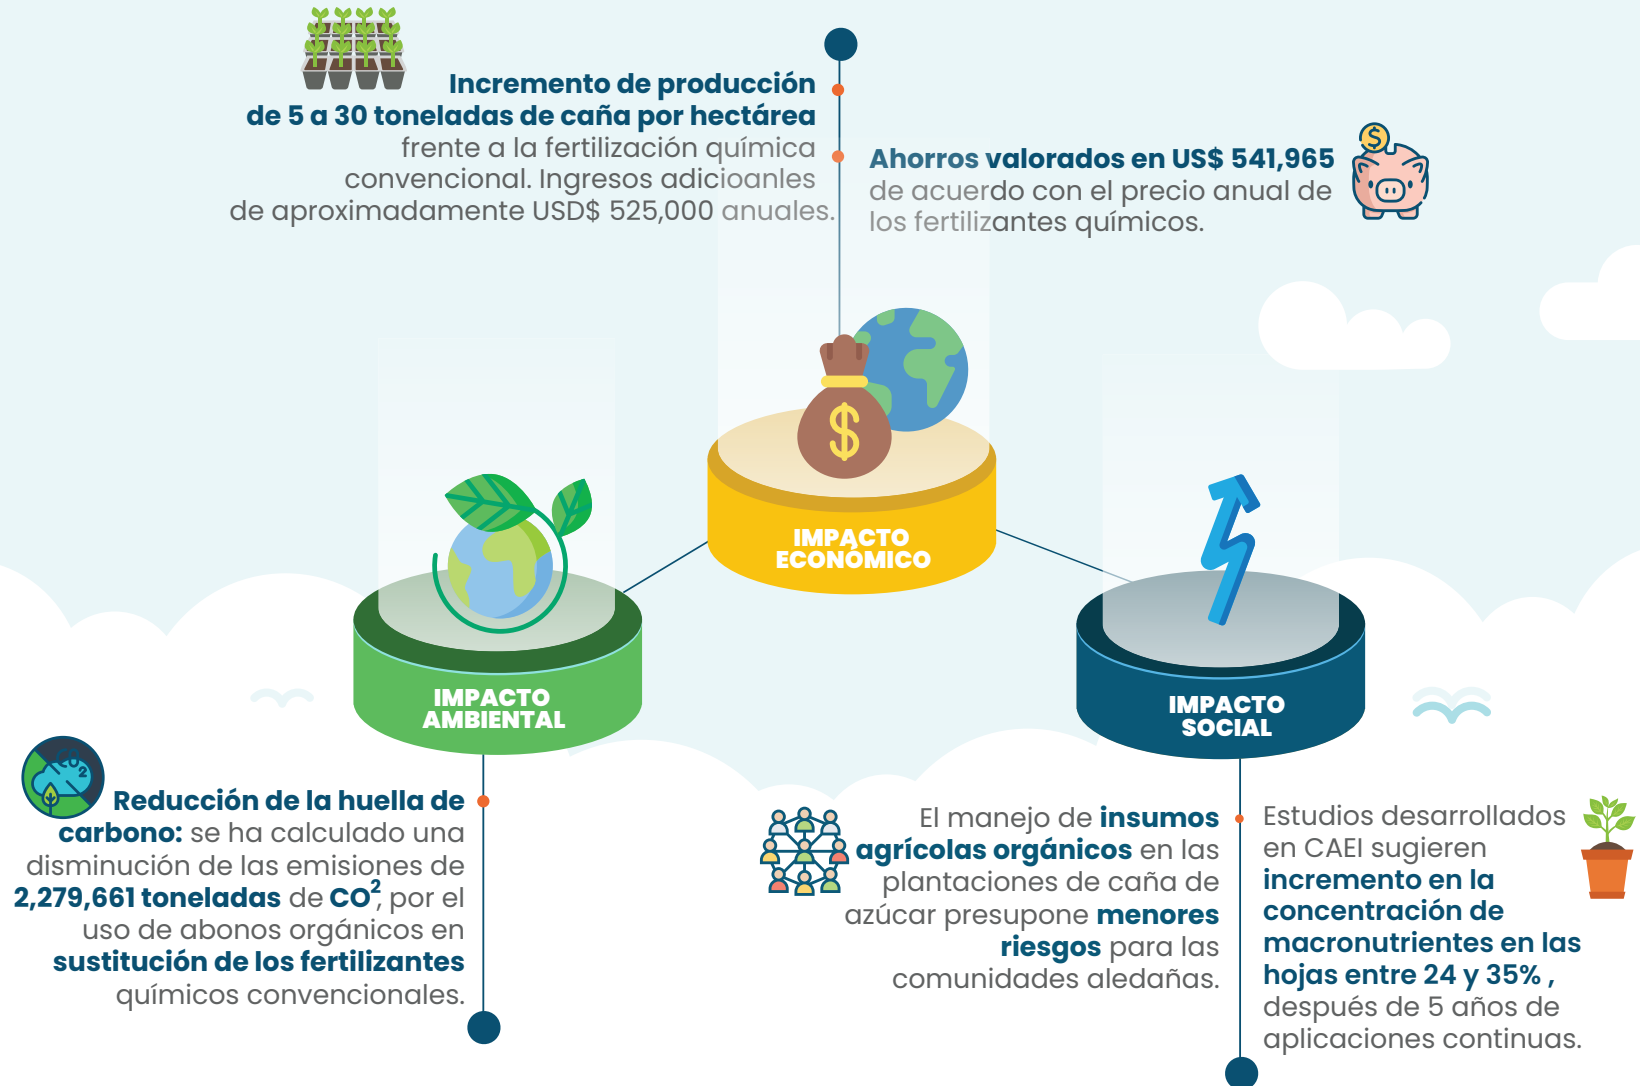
Incremento de producción de 5 a 30 toneladas de caña por hectárea frente a la fertilización química convencional. Ingresos adicioanles de aproximadamente USD$ 525,000 anuales.

Ahorros valorados en US$ 541,965 de acuerdo con el precio anual de los fertilizantes químicos.

IMPACTO ECONÓMICO

IMPACTO AMBIENTAL

IMPACTO SOCIAL

$CO_2$

Reducción de la huella de carbono: se ha calculado una disminución de las emisiones de 2,279,661 toneladas de $CO^2$, por el uso de abonos orgánicos en sustitución de los fertilizantes químicos convencionales.

El manejo de insumos agrícolas orgánicos en las plantaciones de caña de azúcar presupone menores riesgos para las comunidades aledañas.

Estudios desarrollados en CAEI sugieren incremento en la concentración de macronutrientes en las hojas entre 24 y 35% , después de 5 años de aplicaciones continuas.